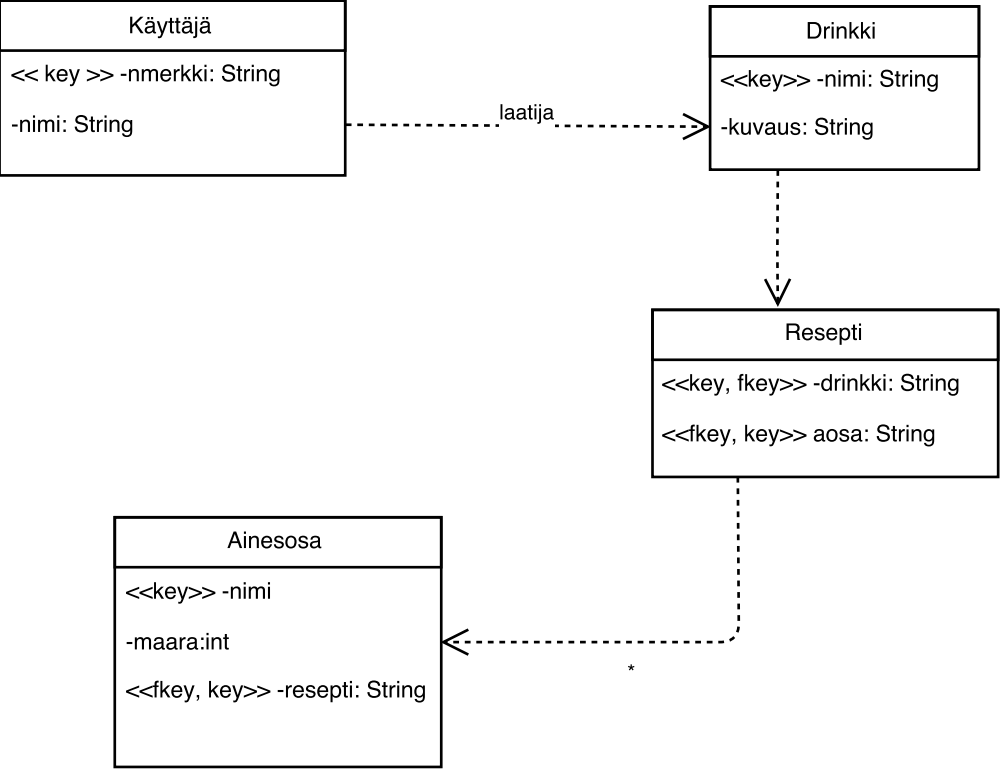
Käyttäjä

<< key >> -nmerkki: String

-nimi: String

laatija

Drinkki

<<key>> -nimi: String

-kuvaus: String

Resepti

<<key, fkey>> -drinkki: String

<<fkey, key>> aosa: String

Ainesosa

<<key>> -nimi

-maara:int

<<fkey, key>> -resepti: String

*